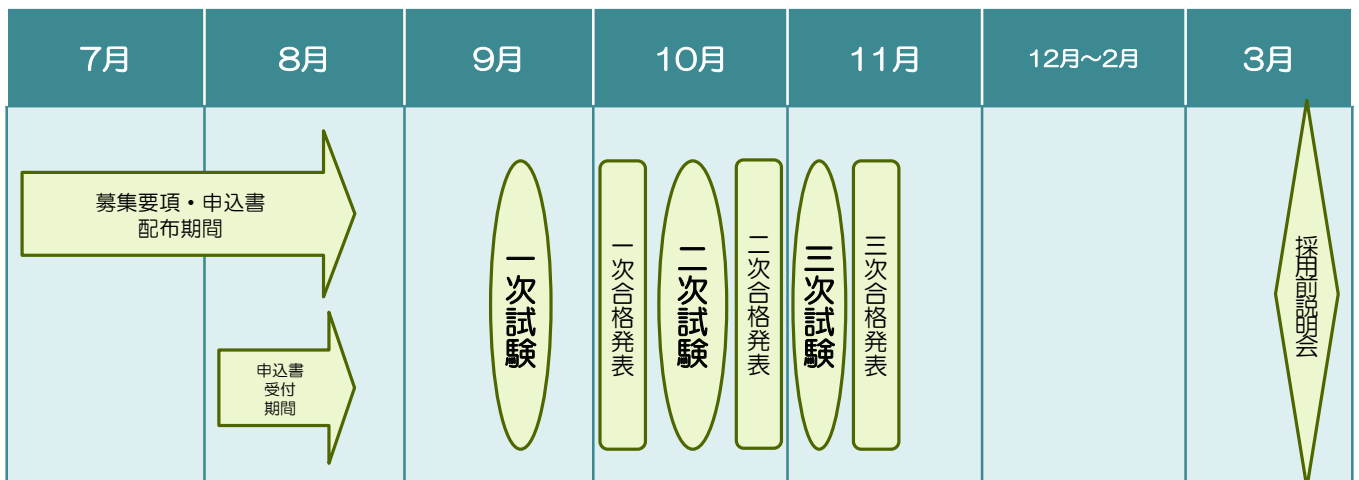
| 7月 | 8月 | 9月 | 10月 | 11月 | 12月～2月 | 3月 |
|---|---|---|---|---|---|---|

募集要項・申込書配布期間

申込書受付期間

一次試験

一次合格発表

二次試験

二次合格発表

三次試験

三次合格発表

採用前説明会